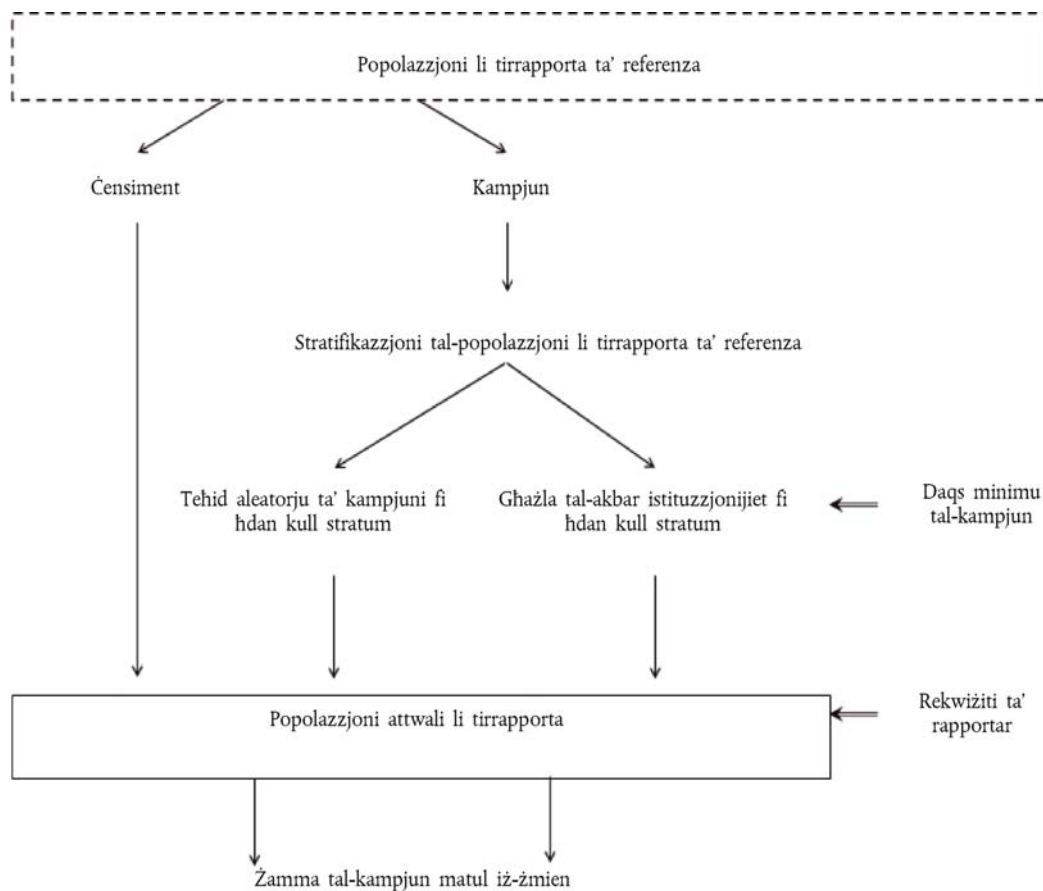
Popolazzjoni li tirrapporta ta' referenza

Ċensiment

Kampjun

Stratifikazzjoni tal-popolazzjoni li tirrapporta ta' referenza

Teħid aleatorju ta' kampjuni fi ħdan kull stratum

Għażla tal-akbar istituzzjonijiet fi ħdan kull stratum

Daqs minimu tal-kampjun

Popolazzjoni attwali li tirrapporta

Rekwiżiti ta' rapportar

Żamma tal-kampjun matul iż-żmien